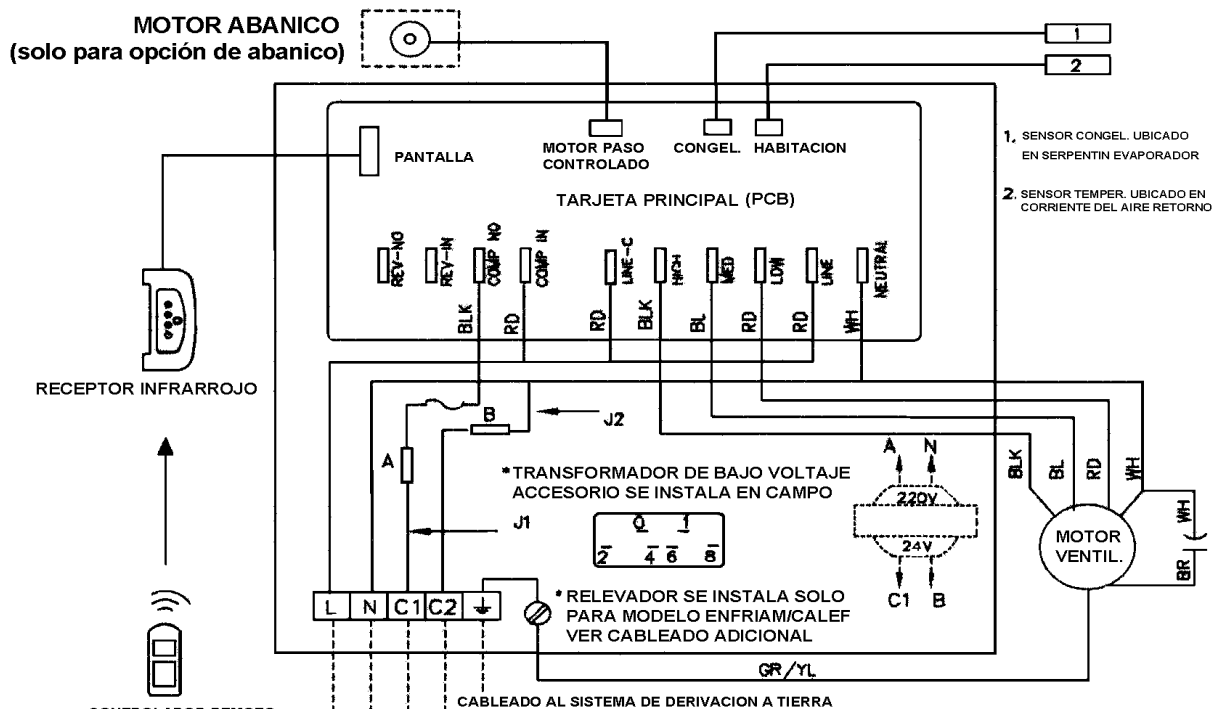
MOTOR ABANICO
(solo para opción de abanico)

1

2

PANTALLA

MOTOR PASO CONTROLADO

CONGEL.

HABITACION

1. SENSOR CONGEL. UBICADO EN SERPENTIN EVAPORADOR

2. SENSOR TEMPER. UBICADO EN CORRIENTE DEL AIRE RETORNO

TARJETA PRINCIPAL (PCB)

REV-NO

REV-IN

COMP NO

COMP IN

LINE-C

HIGH

MED

LOW

LINE

NEUTRAL

BLK

RD

RD

BLK

BL

RD

RD

WH

RECEPTOR INFRARROJO

B

J2

A

N

A

*TRANSFORMADOR DE BAJO VOLTAJE ACCESORIO SE INSTALA EN CAMPO

220V

24V

BLK

BL

RD

WH

J1

0 1

2 4 6 8

MOTOR VENTIL.

WH

BR

C1

B

*RELEVADOR SE INSTALA SOLO PARA MODELO ENFRIAM/CALEF VER CABLEADO ADICIONAL

L

N

C1

C2

GR/YL

CABLEADO AL SISTEMA DE DERIVACION A TIERRA

CONTROLADOR REMOTO